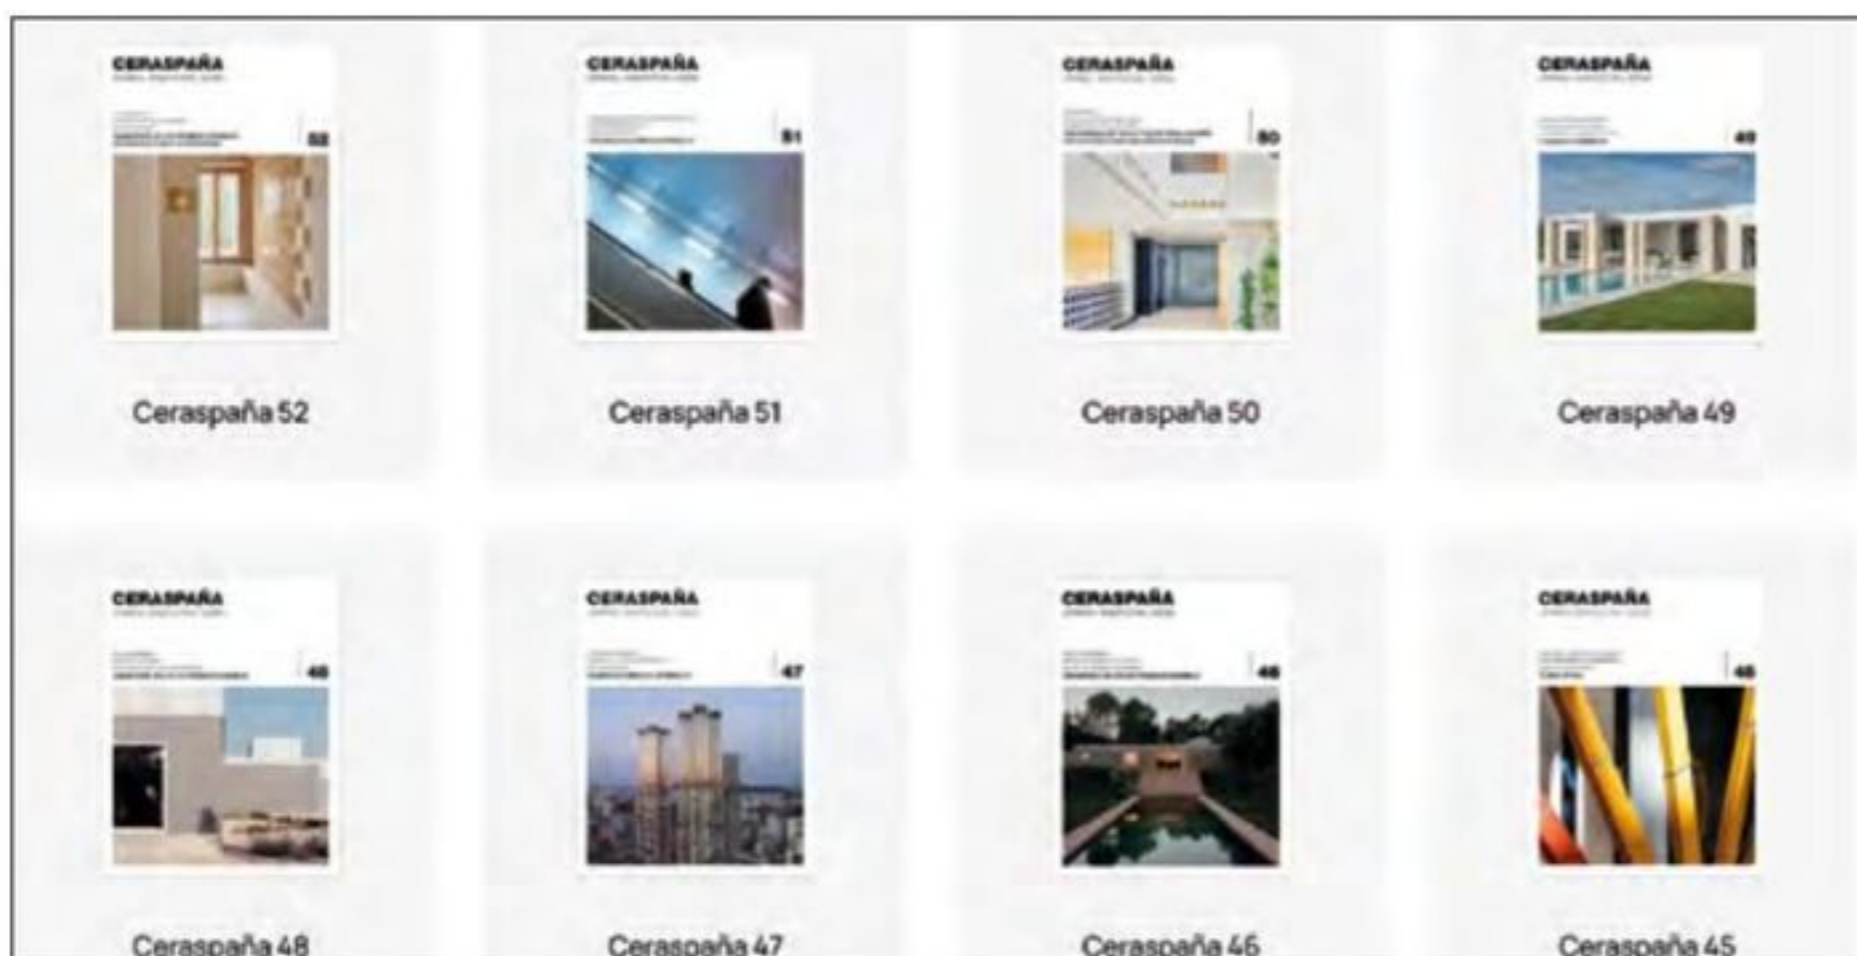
CERASPAÑA
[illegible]
52

Ceraspaña 52

CERASPAÑA
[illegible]
51

Ceraspaña 51

CERASPAÑA
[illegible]
50

Ceraspaña 50

CERASPAÑA
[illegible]
49

Ceraspaña 49

CERASPAÑA
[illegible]
48

Ceraspaña 48

CERASPAÑA
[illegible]
47

Ceraspaña 47

CERASPAÑA
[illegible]
46

Ceraspaña 46

CERASPAÑA
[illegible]
45

Ceraspaña 45